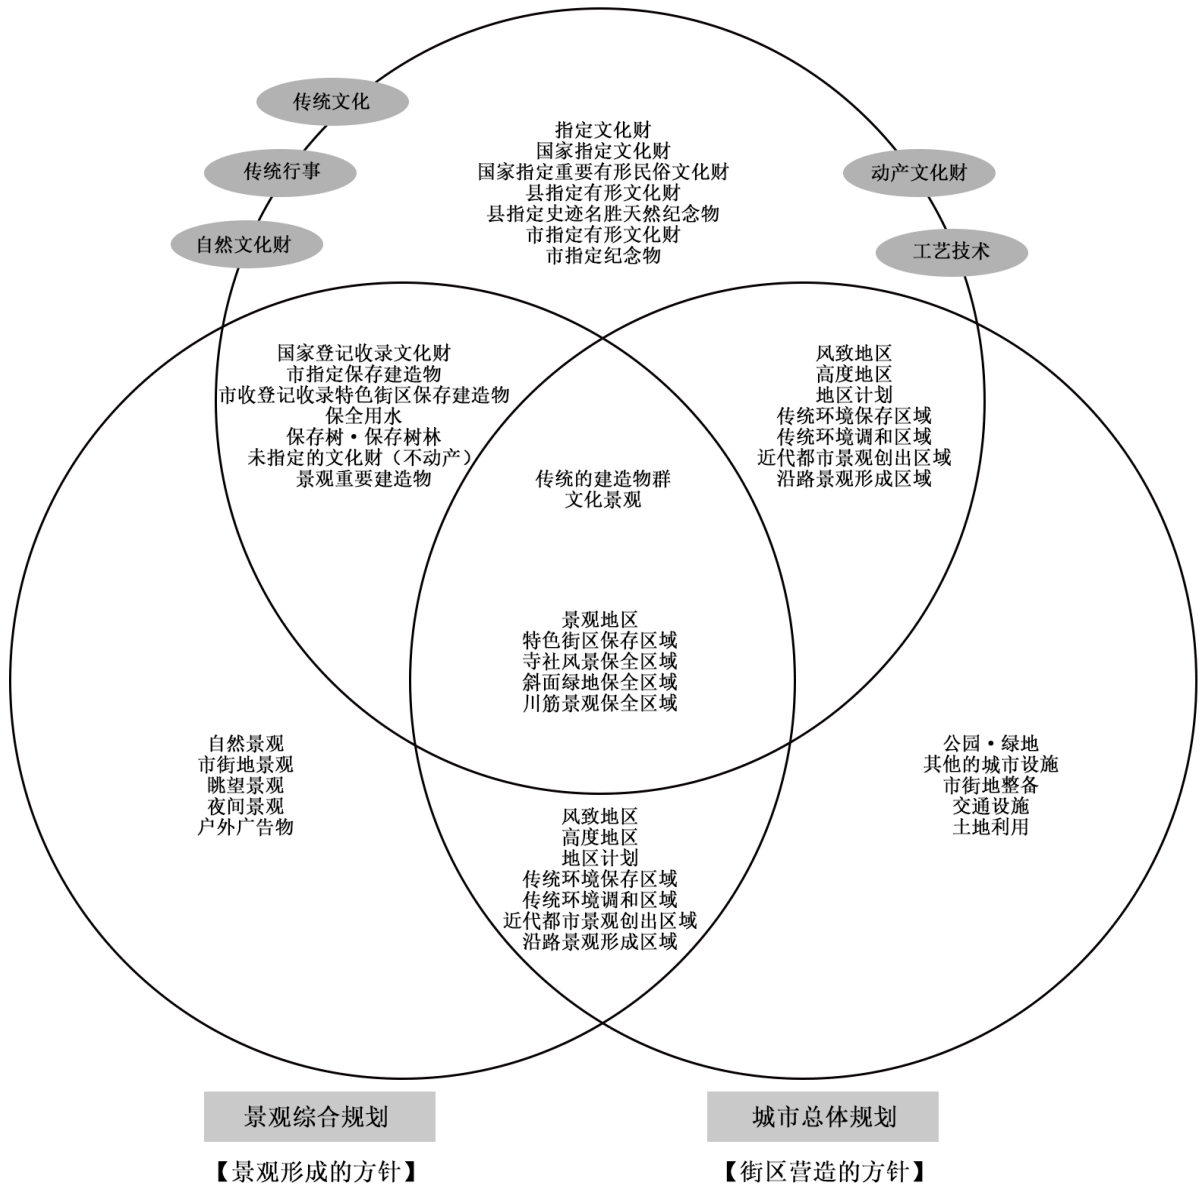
传统文化

传统行事

自然文化财

指定文化财
国家指定文化财
国家指定重要有形民俗文化财
县指定有形文化财
县指定史迹名胜天然纪念物
市指定有形文化财
市指定纪念物

动产文化财

工艺技术

国家登记收录文化财
市指定保存建造物
市收登记收录特色街区保存建造物
保全用水
保存树・保存树林
未指定的文化财（不动产）
景观重要建造物

风致地区
高度地区
地区计划
传统环境保存区域
传统环境调和区域
近代都市景观创出区域
沿路景观形成区域

传统的建造物群
文化景观

景观地区
特色街区保存区域
寺社风景保全区域
斜面绿地保全区域
川筋景观保全区域

自然景观
市街地景观
眺望景观
夜间景观
户外广告物

公园・绿地
其他的城市设施
市街地整备
交通设施
土地利用

风致地区
高度地区
地区计划
传统环境保存区域
传统环境调和区域
近代都市景观创出区域
沿路景观形成区域

景观综合规划

【景观形成的方针】

城市总体规划

【街区营造的方针】